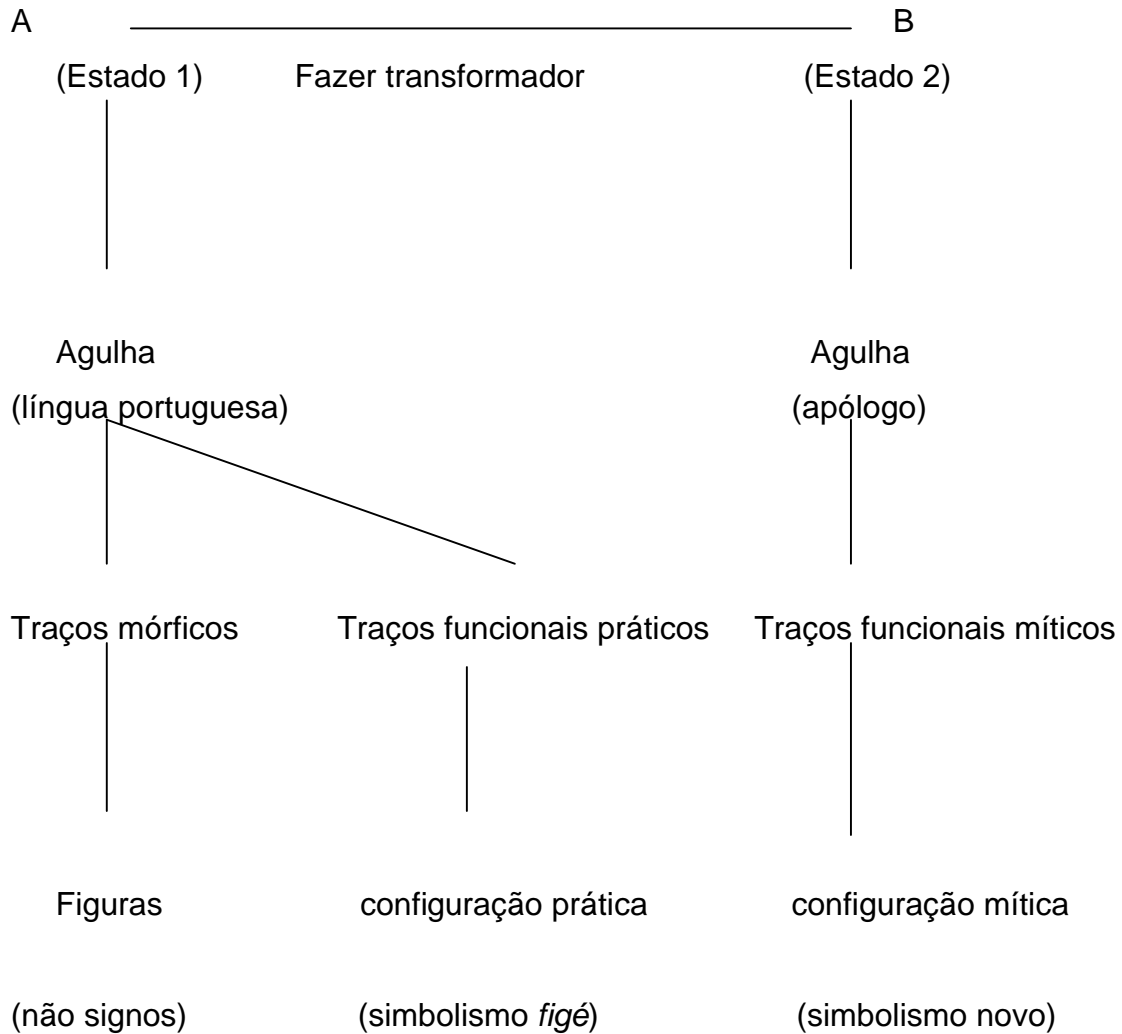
A B

(Estado 1) Fazer transformador (Estado 2)

Agulha
(língua portuguesa)

Agulha
(apólogo)

Traços mórficos

Traços funcionais práticos

Traços funcionais míticos

Figuras
(não signos)

configuração prática
(simbolismo *figé*)

configuração mítica
(simbolismo novo)